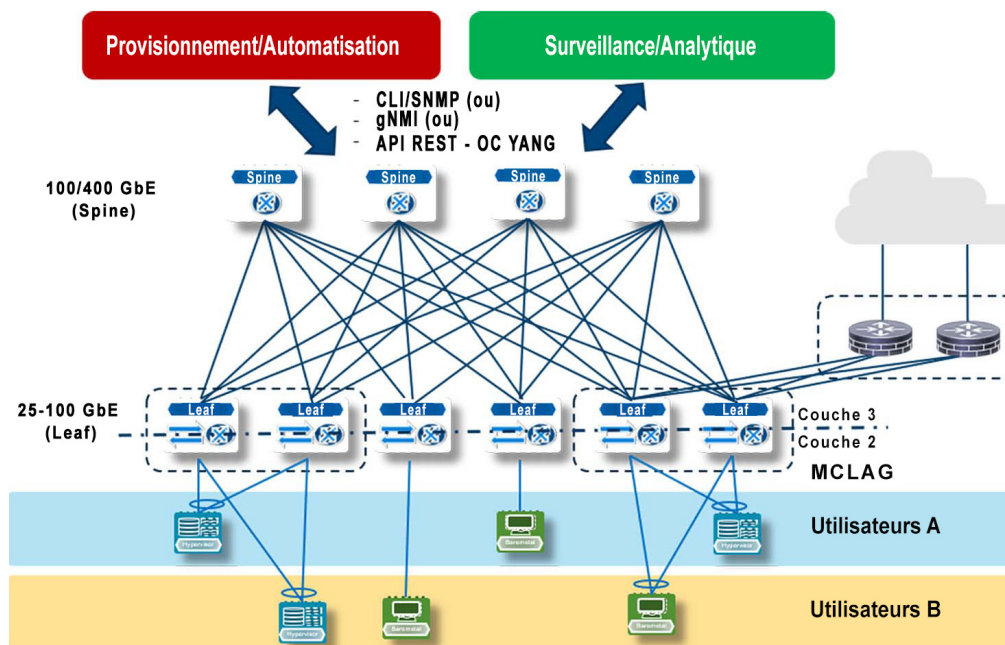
Provisionnement/Automatisation

Surveillance/Analytique

- CLI/SNMP (ou)
- gNMI (ou)
- API REST - OC YANG

100/400 GbE (Spine)

Spine

Spine

Spine

Spine

25-100 GbE (Leaf)

Leaf

Leaf

Leaf

Leaf

Leaf

Leaf

Couche 3

Couche 2

MCLAG

Hypervisor

Baremetal

Hypervisor

Utilisateurs A

Hypervisor

Baremetal

Baremetal

Utilisateurs B